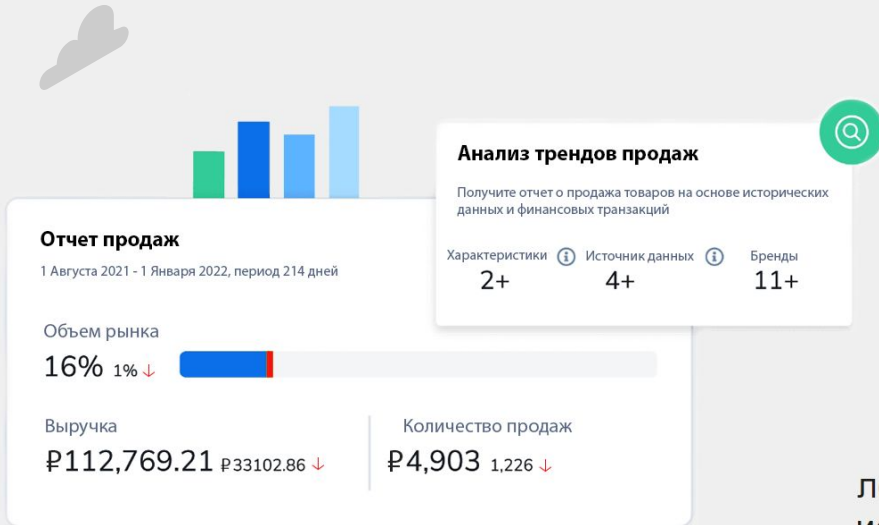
Анализ трендов продаж

Получите отчет о продажа товаров на основе исторических данных и финансовых транзакций

Характеристики 2+

Источник данных 4+

Бренды 11+

Отчет продаж

1 Августа 2021 - 1 Января 2022, период 214 дней

Объем рынка

16% 1%↓

Выручка

₽112,769.21 ₽33102.86↓

Количество продаж

₽4,903 1,226↓

Л

И